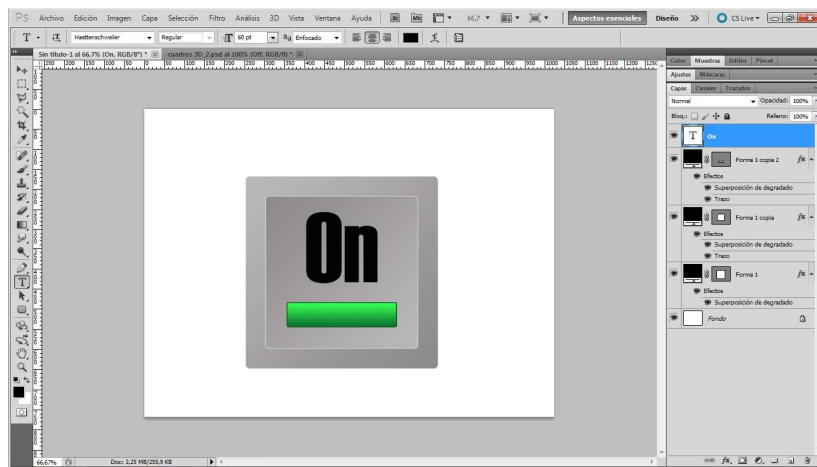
Ps Archivo Edición Imagen Capa Selección Filtro Análisis 3D Vista Ventana Ayuda 66,7 Aspectos esenciales Diseño » CS Live

Haettenschweiler Regular 60 pt aa Enfocado

Sin título-1 al 66.7% (On, RGB/8*) × cuadros 3D_2.psd al 100% (Off, RGB/8*) ×

250 200 150 100 50 0 50 100 150 200 250 300 350 400 450 500 550 600 650 700 750 800 850 900 950 1000 1050 1100 1150 1200 1250

On

Color Muestras Estilos Pincel
Ajustes Máscaras
Capas Canales Trazados
Normal Opacidad: 100%
Bloq.: Relleno: 100%
On
Forma 1 copia 2
Efectos
Superposición de degradado
Trazo
Forma 1 copia
Efectos
Superposición de degradado
Trazo
Forma 1
Efectos
Superposición de degradado
Fondo

66,67% Doc: 2,25 MB/255,9 KB